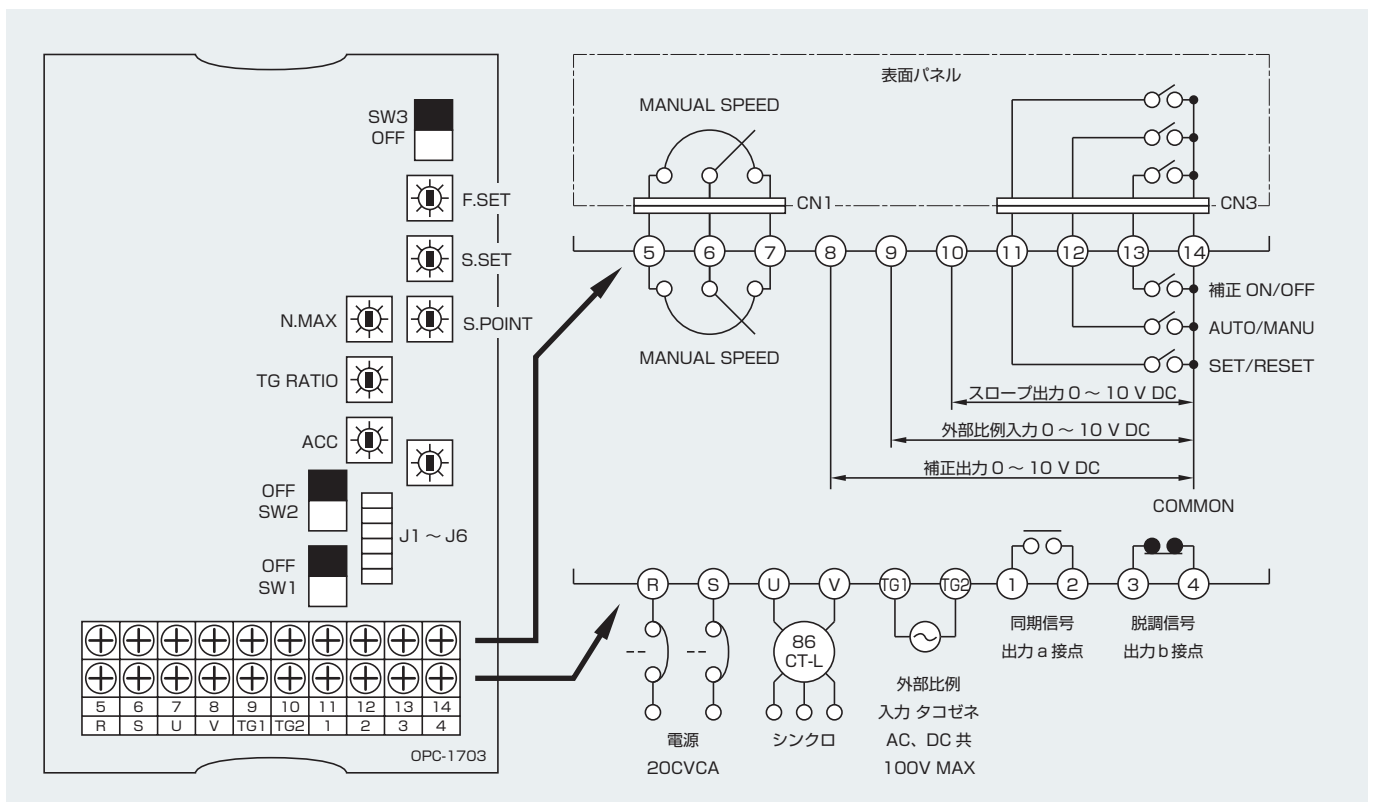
SW3
OFF

F.SET

S.SET

N.MAX

S.POINT

TG RATIO

ACC

OFF
SW2

J1 ~ J6

OFF
SW1

| 5 | 6 | 7 | 8 | 9 | 10 | 11 | 12 | 13 | 14 |
|---|---|---|---|---|---|---|---|---|---|
| R | S | U | V | TG1 | TG2 | 1 | 2 | 3 | 4 |

OPC-1703

表面パネル

MANUAL SPEED

CN1

CN3

5 6 7 8 9 10 11 12 13 14

補正 ON/OFF

AUTO/MANU

SET/RESET

MANUAL SPEED

スロープ出力 0 ~ 10 V DC

外部比例入力 0 ~ 10 V DC

補正出力 0 ~ 10 V DC

COMMON

R S U V TG1 TG2 1 2 3 4

86
CT-L

電源
20CVCA

シンクロ

外部比例
入力 タコゼネ
AC、DC 共
100V MAX

同期信号
出力 a 接点

脱調信号
出力 b 接点